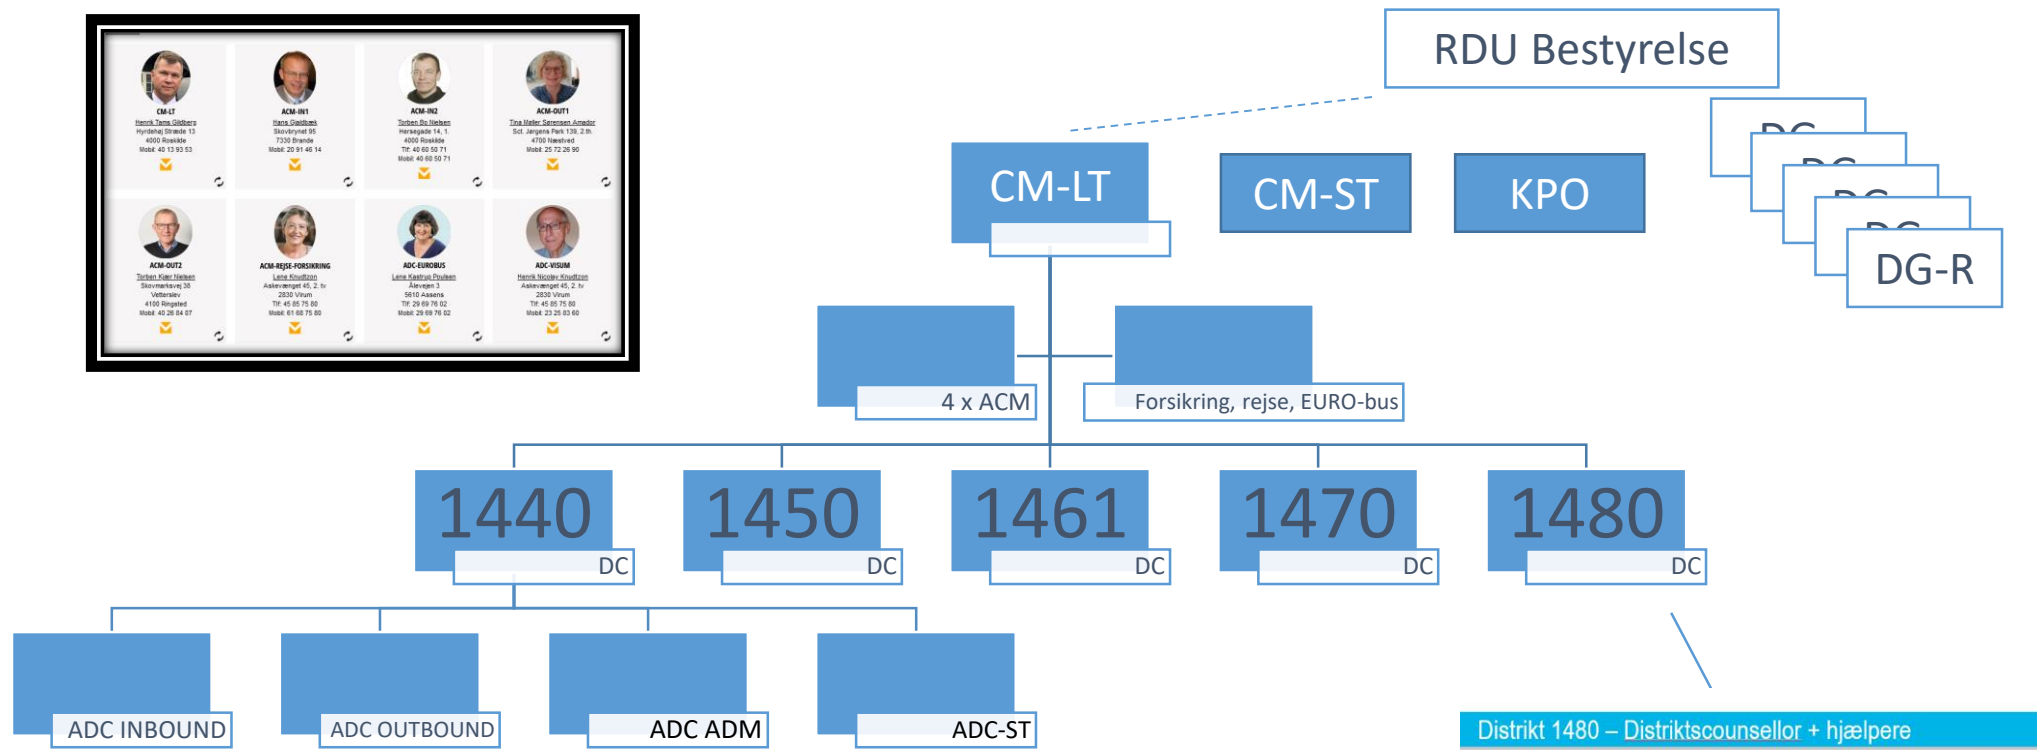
CM-LT
Henrik Tams Gildberg
Hyrdehøj Stræde 13
4000 Roskilde
Mobil: 40 13 93 53

ACM-IN1
Hans Gjeldbæk
Skovbrynet 95
7330 Brande
Mobil: 20 91 46 14

ACM-IN2
Torben Bo Nielsen
Hersegade 14, 1.
4000 Roskilde
Tlf: 40 60 50 71
Mobil: 40 60 50 71

ACM-OUT1
Tina Møller Sørensen Amador
Sct. Jørgens Park 139, 2.th.
4700 Næstved
Mobil: 25 72 26 90

ACM-OUT2
Torben Kjær Nielsen
Skovmarksvej 38
Vetterslev
4100 Ringsted
Mobil: 40 26 84 07

ACM-REJSE-FORSIKRING
Lene Knudtzon
Askevænget 45, 2. tv
2830 Virum
Tlf: 45 85 75 80
Mobil: 61 68 75 80

ADC-EUROBUS
Lene Kastrup Poulsen
Ålevejen 3
5610 Assens
Tlf: 29 69 76 02
Mobil: 29 69 76 02

ADC-VISUM
Henrik Nicolay Knudtzon
Askevænget 45, 2. tv
2830 Virum
Tlf: 45 85 75 80
Mobil: 23 25 83 60

RDU Bestyrelse

CM-LT

CM-ST

KPO

DG-R

4 x ACM

Forsikring, rejse, EURO-bus

1440 DC

1450 DC

1461 DC

1470 DC

1480 DC

ADC INBOUND

ADC OUTBOUND

ADC ADM

ADC-ST

Distrikt 1480 – Distriktscounsellor + hjælpere